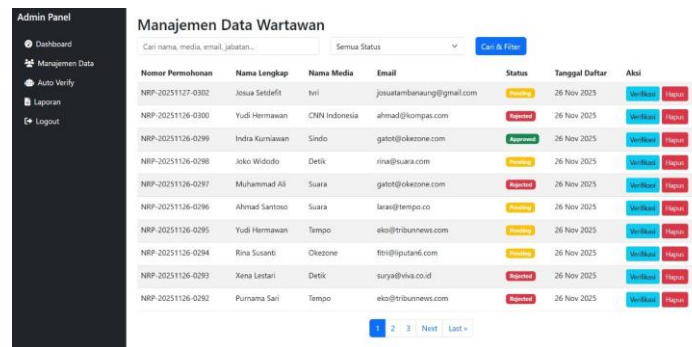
Admin Panel
Dashboard
Manajemen Data
Auto Verify
Laporan
Logout

Manajemen Data Wartawan

Cari nama, media, email, jabatan...
Semua Status
Cari & Filter

| Nomor Permohonan | Nama Lengkap | Nama Media | Email | Status | Tanggal Daftar | Aksi |
|---|---|---|---|---|---|---|
| NRP-20251127-0302 | Josua Setdefit | tvri | josuatambanaung@gmail.com | Pending | 26 Nov 2025 | Verifikasi Hapus |
| NRP-20251126-0300 | Yudi Hermawan | CNN Indonesia | ahmad@kompas.com | Rejected | 26 Nov 2025 | Verifikasi Hapus |
| NRP-20251126-0299 | Indra Kurniawan | Sindo | gatot@okezone.com | Approved | 26 Nov 2025 | Verifikasi Hapus |
| NRP-20251126-0298 | Joko Widodo | Detik | rina@suara.com | Pending | 26 Nov 2025 | Verifikasi Hapus |
| NRP-20251126-0297 | Muhammad Ali | Suara | gatot@okezone.com | Rejected | 26 Nov 2025 | Verifikasi Hapus |
| NRP-20251126-0296 | Ahmad Santoso | Suara | laras@tempo.co | Pending | 26 Nov 2025 | Verifikasi Hapus |
| NRP-20251126-0295 | Yudi Hermawan | Tempo | eko@tribunnews.com | Pending | 26 Nov 2025 | Verifikasi Hapus |
| NRP-20251126-0294 | Rina Susanti | Okezone | fitri@liputan6.com | Pending | 26 Nov 2025 | Verifikasi Hapus |
| NRP-20251126-0293 | Xena Lestari | Detik | surya@viva.co.id | Rejected | 26 Nov 2025 | Verifikasi Hapus |
| NRP-20251126-0292 | Purnama Sari | Tempo | eko@tribunnews.com | Rejected | 26 Nov 2025 | Verifikasi Hapus |

1 2 3 Next Last »